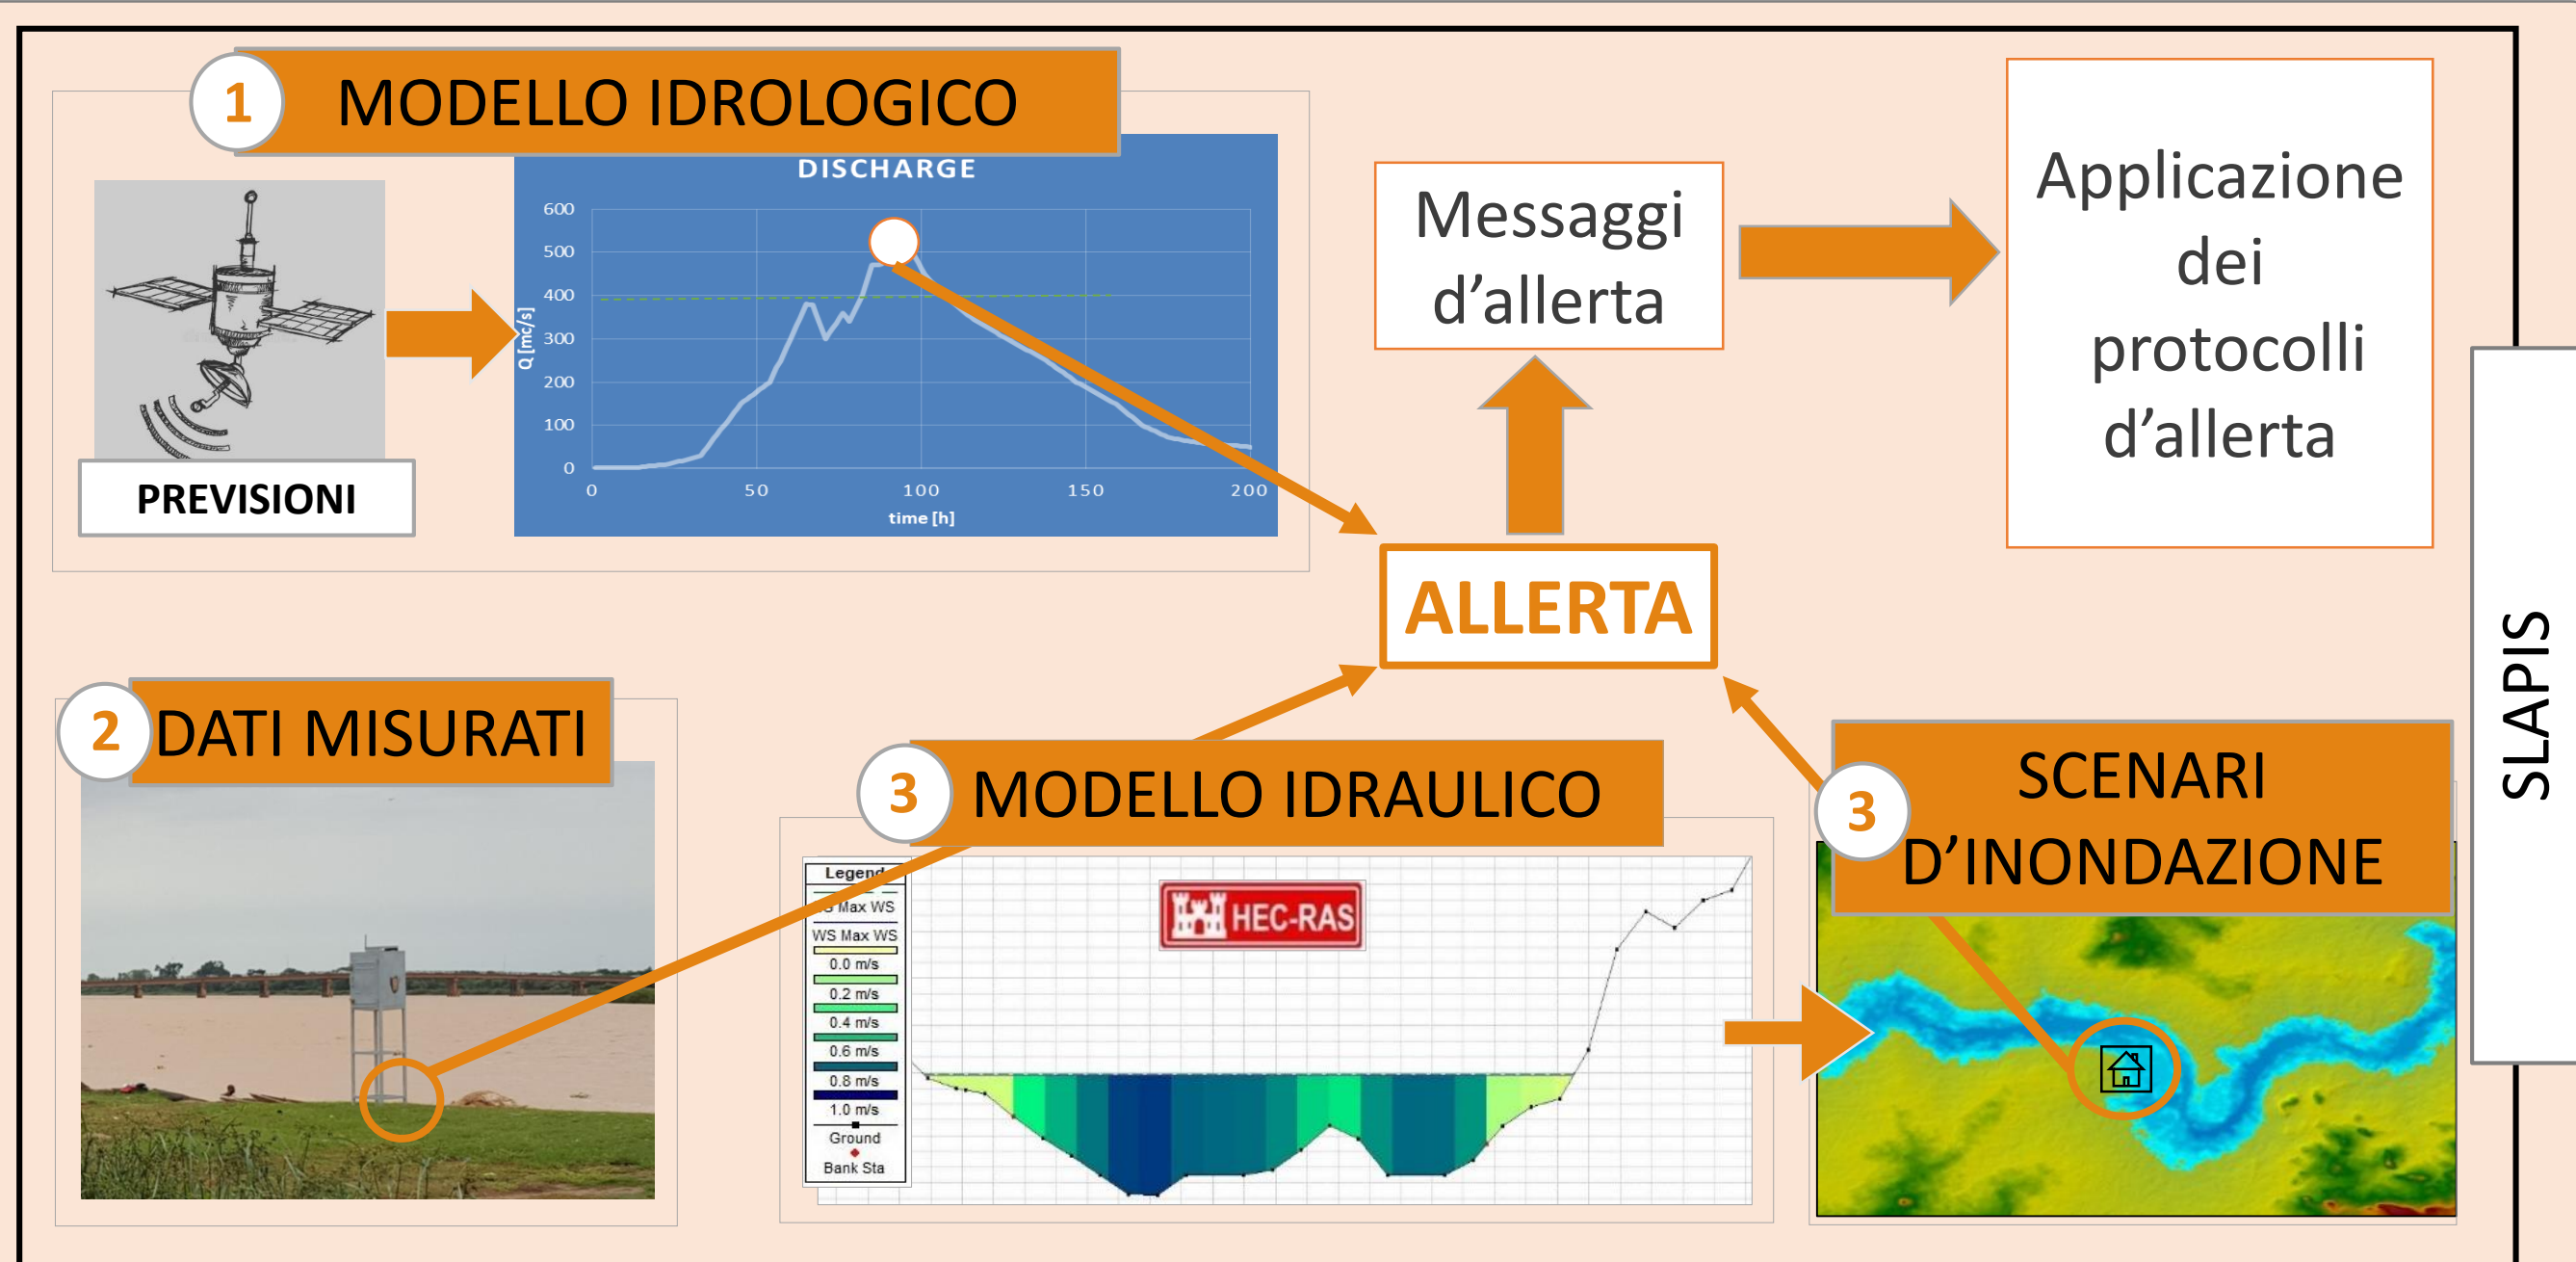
1 MODELLO IDROLOGICO

PREVISIONI

DISCHARGE

600
500
400
300
200
100
0

Q [mc/s]

0 50 100 150 200

time [h]

Messaggi d'allerta

Applicazione dei protocolli d'allerta

ALLERTA

SLAPIS

2 DATI MISURATI

3 MODELLO IDRAULICO

Legend
WS Max WS
WS Max WS
0.0 m/s
0.2 m/s
0.4 m/s
0.6 m/s
0.8 m/s
1.0 m/s
Ground
Bank Sta

HEC-RAS

3 SCENARI D'INONDAZIONE